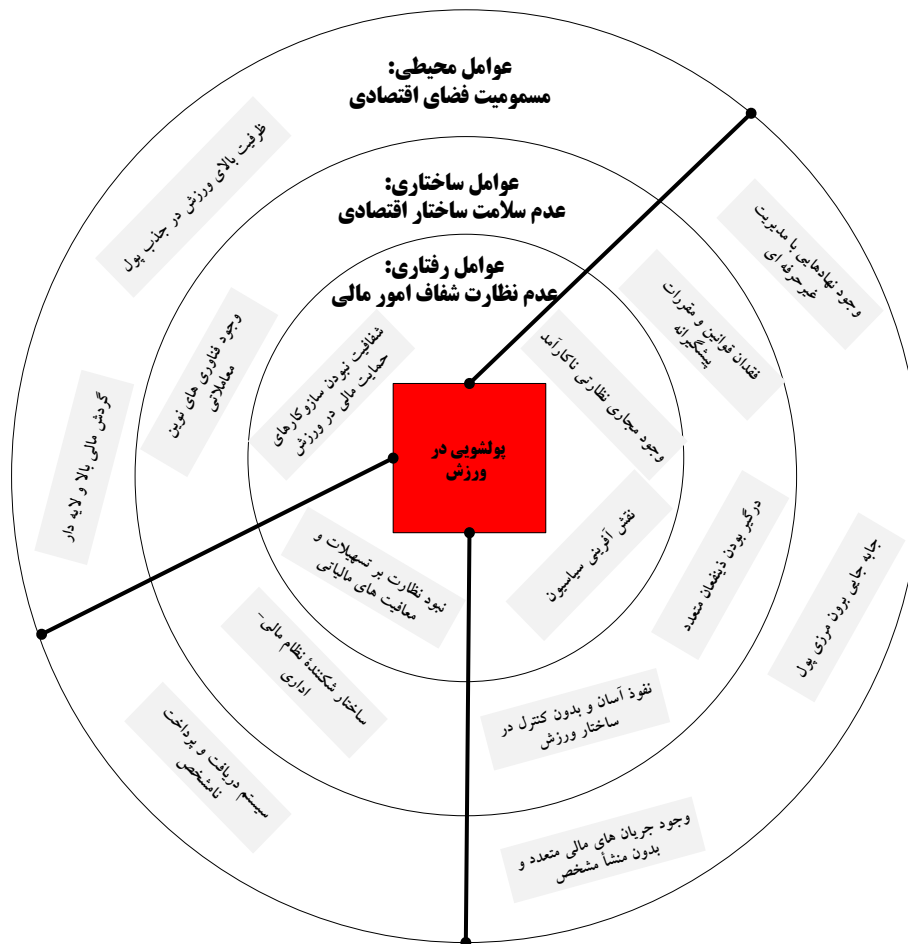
عوامل محیطی:
مسمومیت فضای اقتصادی

عوامل ساختاری:
عدم سلامت ساختار اقتصادی

عوامل رفتاری:
عدم نظارت شفاف امور مالی

پولشویی در ورزش

ظرفیت بالای ورزش در جذب پول

وجود فناوری های نوین معاملاتی

گردش مالی بالا و لایه دار

شفافیت نبودن سازوکارهای حمایت مالی در ورزش

وجود نهادهایی با مدیریت غیرحرفه ای

فقدان قوانین و مقررات پیشگیرانه

وجود مجاری نظارتی ناکارآمد

درگیر بودن ذینفعان متعدد

نقش آفرینی سیاسیون

جابه جایی برون مرزی پول

نبود نظارت بر تسهیلات و معافیت های مالیاتی

ساختار شکنندۀ نظام مالی- اداری

سیستم دریافت و پرداخت نامشخص

نفوذ آسان و بدون کنترل در ساختار ورزش

وجود جریان های مالی متعدد و بدون منشأ مشخص